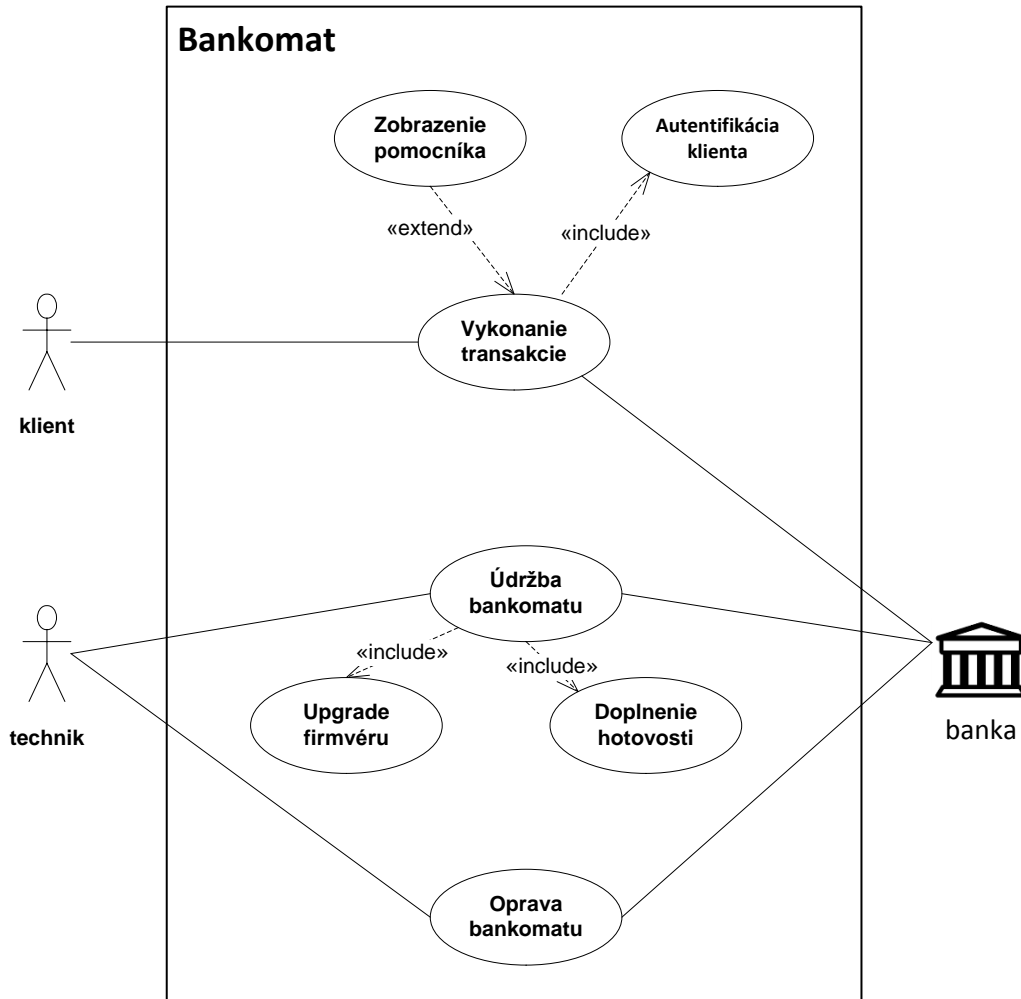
Bankomat

Zobrazenie pomocníka

Autentifikácia klienta

«extend»

«include»

Vykonanie transakcie

klient

Údržba bankomatu

«include»

«include»

Upgrade firmvéru

Doplnenie hotovosti

technik

banka

Oprava bankomatu